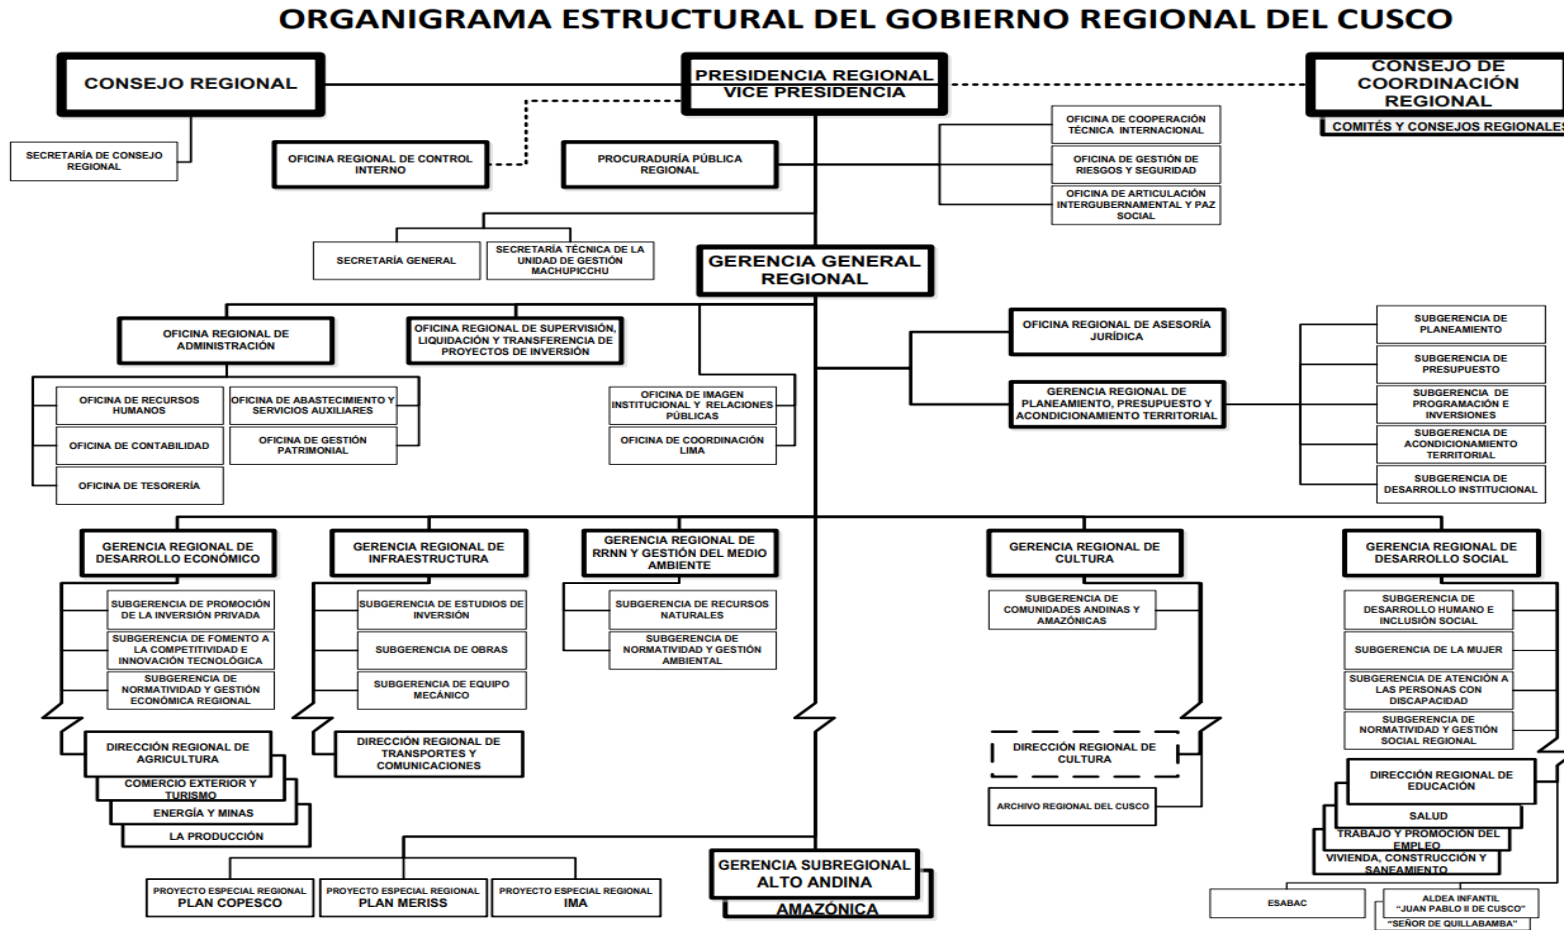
ORGANIGRAMA ESTRUCTURAL DEL GOBIERNO REGIONAL DEL CUSCO

CONSEJO REGIONAL

PRESIDENCIA REGIONAL
VICE PRESIDENCIA

CONSEJO DE COORDINACIÓN REGIONAL

COMITÉS Y CONSEJOS REGIONALES

SECRETARÍA DE CONSEJO REGIONAL

OFICINA REGIONAL DE CONTROL INTERNO

PROCURADURÍA PÚBLICA REGIONAL

OFICINA DE COOPERACIÓN TÉCNICA INTERNACIONAL

OFICINA DE GESTIÓN DE RIESGOS Y SEGURIDAD

OFICINA DE ARTICULACIÓN INTERGUBERNAMENTAL Y PAZ SOCIAL

SECRETARÍA GENERAL

SECRETARÍA TÉCNICA DE LA UNIDAD DE GESTIÓN MACHUPICCHU

GERENCIA GENERAL REGIONAL

OFICINA REGIONAL DE ADMINISTRACIÓN

OFICINA REGIONAL DE SUPERVISIÓN, LIQUIDACIÓN Y TRANSFERENCIA DE PROYECTOS DE INVERSIÓN

OFICINA REGIONAL DE ASESORÍA JURÍDICA

GERENCIA REGIONAL DE PLANEAMIENTO, PRESUPUESTO Y ACONDICIONAMIENTO TERRITORIAL

SUBGERENCIA DE PLANEAMIENTO

SUBGERENCIA DE PRESUPUESTO

SUBGERENCIA DE PROGRAMACIÓN E INVERSIONES

SUBGERENCIA DE ACONDICIONAMIENTO TERRITORIAL

SUBGERENCIA DE DESARROLLO INSTITUCIONAL

OFICINA DE RECURSOS HUMANOS

OFICINA DE ABASTECIMIENTO Y SERVICIOS AUXILIARES

OFICINA DE CONTABILIDAD

OFICINA DE GESTIÓN PATRIMONIAL

OFICINA DE TESORERÍA

OFICINA DE IMAGEN INSTITUCIONAL Y RELACIONES PÚBLICAS

OFICINA DE COORDINACIÓN LIMA

GERENCIA REGIONAL DE DESARROLLO ECONÓMICO

SUBGERENCIA DE PROMOCIÓN DE LA INVERSIÓN PRIVADA

SUBGERENCIA DE FOMENTO A LA COMPETITIVIDAD E INNOVACIÓN TECNOLÓGICA

SUBGERENCIA DE NORMATIVIDAD Y GESTIÓN ECONÓMICA REGIONAL

DIRECCIÓN REGIONAL DE AGRICULTURA

COMERCIO EXTERIOR Y TURISMO

ENERGÍA Y MINAS

LA PRODUCCIÓN

GERENCIA REGIONAL DE INFRAESTRUCTURA

SUBGERENCIA DE ESTUDIOS DE INVERSIÓN

SUBGERENCIA DE OBRAS

SUBGERENCIA DE EQUIPO MECÁNICO

DIRECCIÓN REGIONAL DE TRANSPORTES Y COMUNICACIONES

GERENCIA REGIONAL DE RRNN Y GESTIÓN DEL MEDIO AMBIENTE

SUBGERENCIA DE RECURSOS NATURALES

SUBGERENCIA DE NORMATIVIDAD Y GESTIÓN AMBIENTAL

GERENCIA REGIONAL DE CULTURA

SUBGERENCIA DE COMUNIDADES ANDINAS Y AMAZÓNICAS

DIRECCIÓN REGIONAL DE CULTURA

ARCHIVO REGIONAL DEL CUSCO

GERENCIA REGIONAL DE DESARROLLO SOCIAL

SUBGERENCIA DE DESARROLLO HUMANO E INCLUSIÓN SOCIAL

SUBGERENCIA DE LA MUJER

SUBGERENCIA DE ATENCIÓN A LAS PERSONAS CON DISCAPACIDAD

SUBGERENCIA DE NORMATIVIDAD Y GESTIÓN SOCIAL REGIONAL

DIRECCIÓN REGIONAL DE EDUCACIÓN

SALUD

TRABAJO Y PROMOCIÓN DEL EMPLEO

VIVIENDA, CONSTRUCCIÓN Y SANEAMIENTO

ESABAC

ALDEA INFANTIL "JUAN PABLO II DE CUSCO"
"SEÑOR DE QUILLABAMBA"

GERENCIA SUBREGIONAL ALTO ANDINA

AMAZÓNICA

PROYECTO ESPECIAL REGIONAL PLAN COPESCO

PROYECTO ESPECIAL REGIONAL PLAN MERISS

PROYECTO ESPECIAL REGIONAL IMA